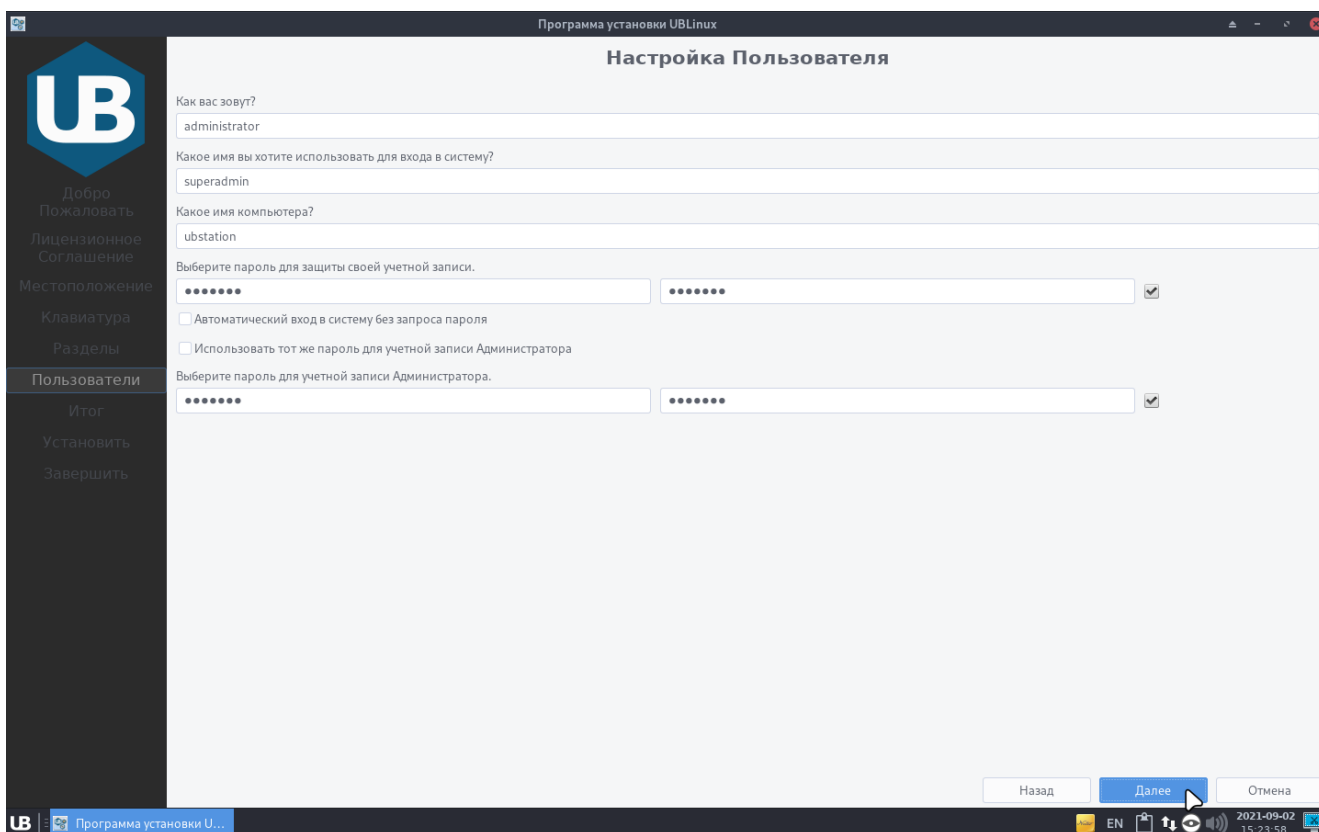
Программа установки UBLinux

UB

Добро Пожаловать
Лицензионное Соглашение
Местоположение
Клавиатура
Разделы
Пользователи
Итог
Установить
Завершить

Настройка Пользователя

Как вас зовут?
administrator
Какое имя вы хотите использовать для входа в систему?
superadmin
Какое имя компьютера?
ubstation
Выберите пароль для защиты своей учетной записи.
••••••• •••••••
Автоматический вход в систему без запроса пароля
Использовать тот же пароль для учетной записи Администратора
Выберите пароль для учетной записи Администратора.
••••••• •••••••

Назад Далее Отмена

UB Программа установки U...
EN 2021-09-02 15:23:58